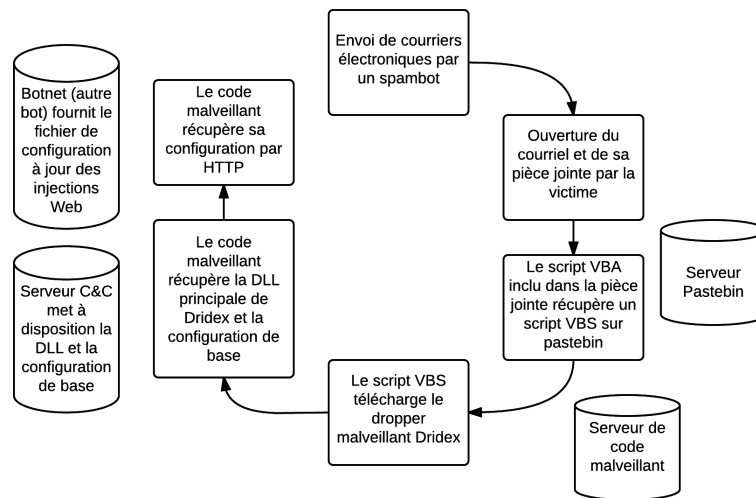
Envoi de courriers électroniques par un spambot

Ouverture du courriel et de sa pièce jointe par la victime

Le script VBA inclu dans la pièce jointe récupère un script VBS sur pastebin

Le script VBS télécharge le dropper malveillant Dridex

Le code malveillant récupère la DLL principale de Dridex et la configuration de base

Le code malveillant récupère sa configuration par HTTP

Botnet (autre bot) fournit le fichier de configuration à jour des injections Web

Serveur C&C met à disposition la DLL et la configuration de base

Serveur Pastebin

Serveur de code malveillant